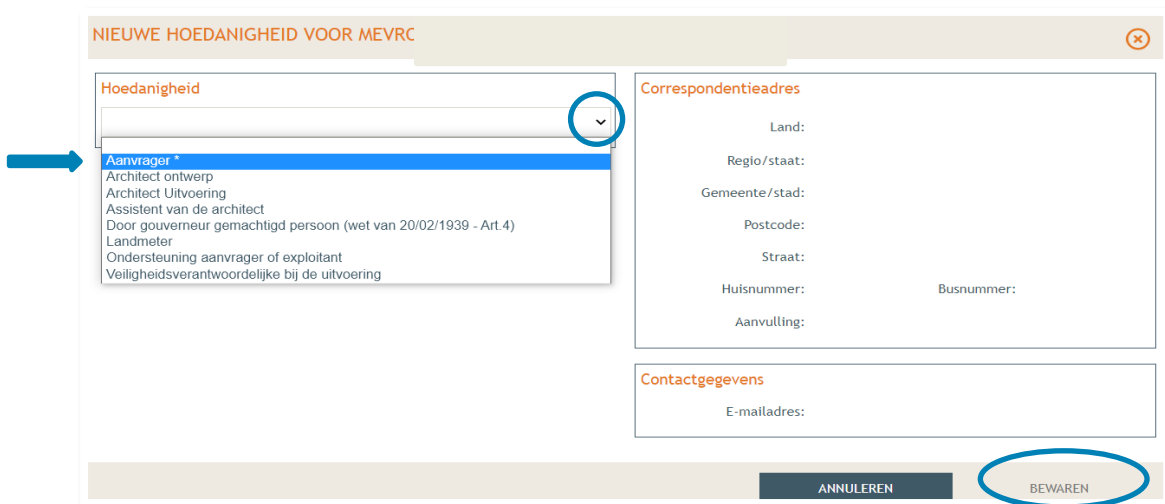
NIEUWE HOEDANIGHEID VOOR MEVRO

Hoedanigheid

Aanvrager *
Architect ontwerp
Architect Uitvoering
Assistent van de architect
Door gouverneur gemachtigd persoon (wet van 20/02/1939 - Art.4)
Landmeter
Ondersteuning aanvrager of exploitant
Veiligheidsverantwoordelijke bij de uitvoering

Correspondentieadres

Land:

Regio/staat:

Gemeente/stad:

Postcode:

Straat:

Huisnummer:

Busnummer:

Aanvulling:

Contactgegevens

E-mailadres:

ANNULEREN

BEWAREN